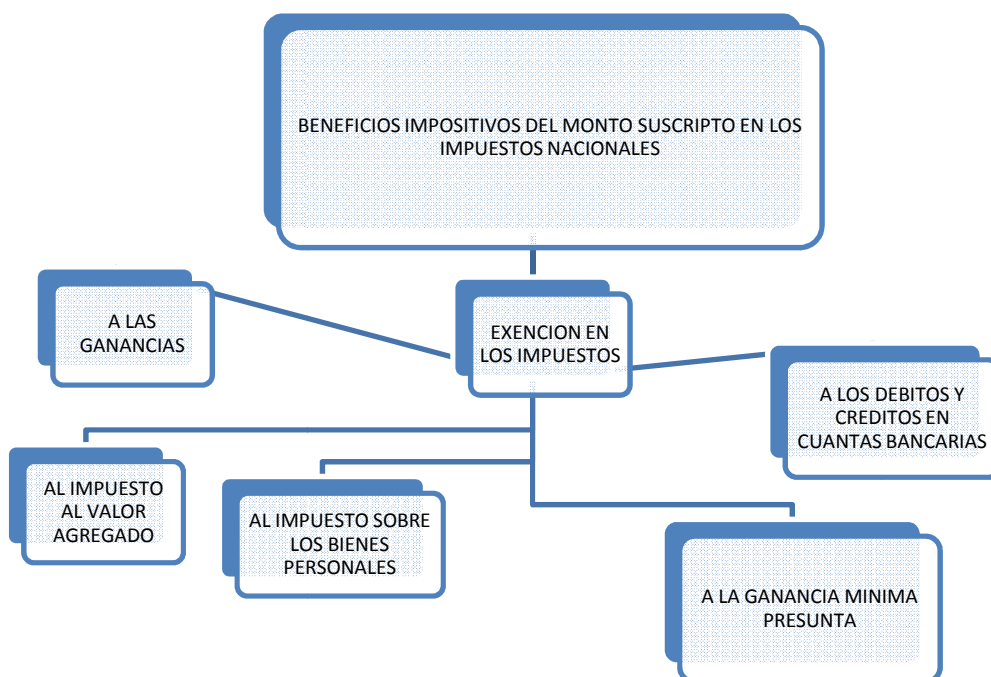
BENEFICIOS IMPOSITIVOS DEL MONTO SUSCRIPTO EN LOS IMPUESTOS NACIONALES

A LAS GANANCIAS

EXENCION EN LOS IMPUESTOS

A LOS DEBITOS Y CREDITOS EN CUANTAS BANCARIAS

AL IMPUESTO AL VALOR AGREGADO

AL IMPUESTO SOBRE LOS BIENES PERSONALES

A LA GANANCIA MINIMA PRESUNTA